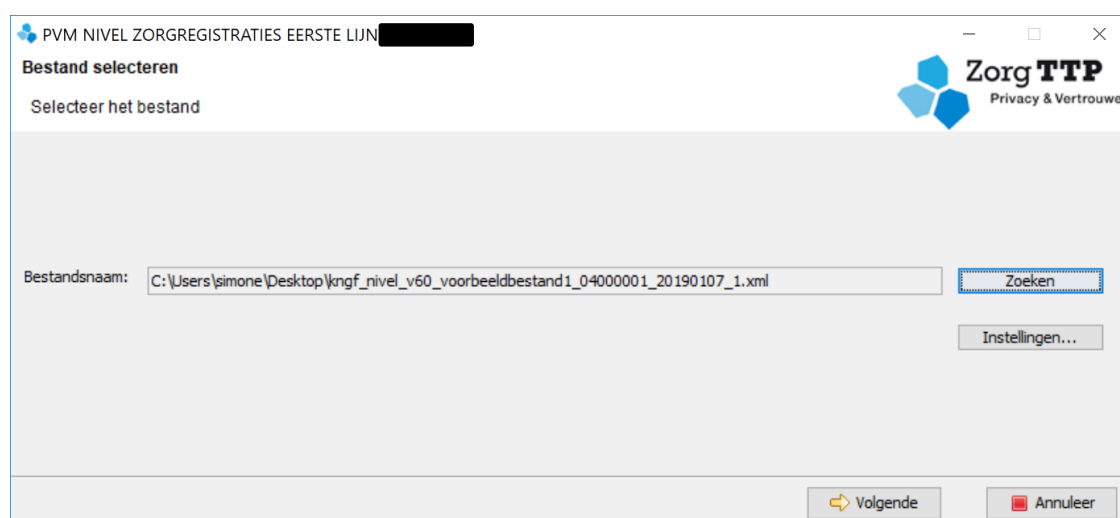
PVM NIVEL ZORGREGISTRATIES EERSTE LIJN

Bestand selecteren

Selecteer het bestand

Zorg TTP
Privacy & Vertrouwe

Bestandsnaam: C:\Users\simone\Desktop\kngf_nivel_v60_voorbeeldbestand1_04000001_20190107_1.xml

Zoeken

Instellingen...

Volgende

Annuleer